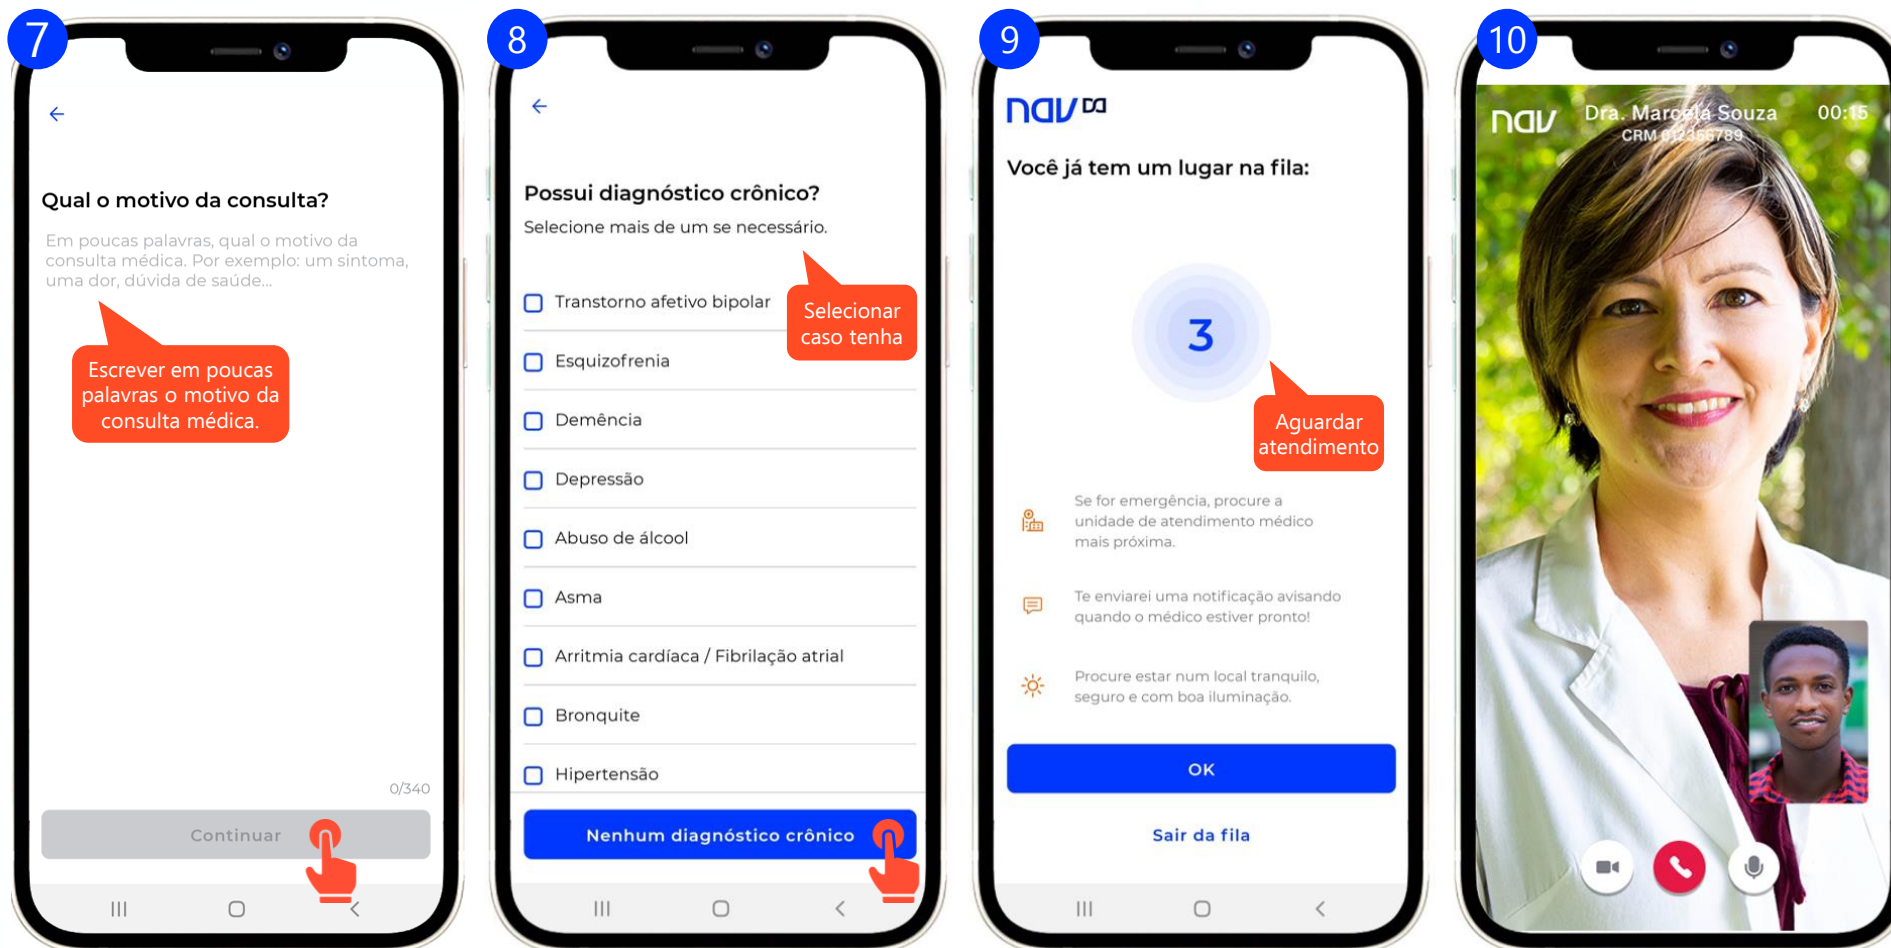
7

Qual o motivo da consulta?

Em poucas palavras, qual o motivo da consulta médica. Por exemplo: um sintoma, uma dor, dúvida de saúde...

Escrever em poucas palavras o motivo da consulta médica.

0/340

Continuar

8

Possui diagnóstico crônico?

Selecione mais de um se necessário.

Selecionar caso tenha

Transtorno afetivo bipolar

Esquizofrenia

Demência

Depressão

Abuso de álcool

Asma

Arritmia cardíaca / Fibrilação atrial

Bronquite

Hipertensão

Nenhum diagnóstico crônico

9

nav

Você já tem um lugar na fila:

3

Aguardar atendimento

Se for emergência, procure a unidade de atendimento médico mais próxima.

Te enviarei uma notificação avisando quando o médico estiver pronto!

Procure estar num local tranquilo, seguro e com boa iluminação.

OK

Sair da fila

10

nav

Dra. Marcela Souza
CRM 012356789

00:15